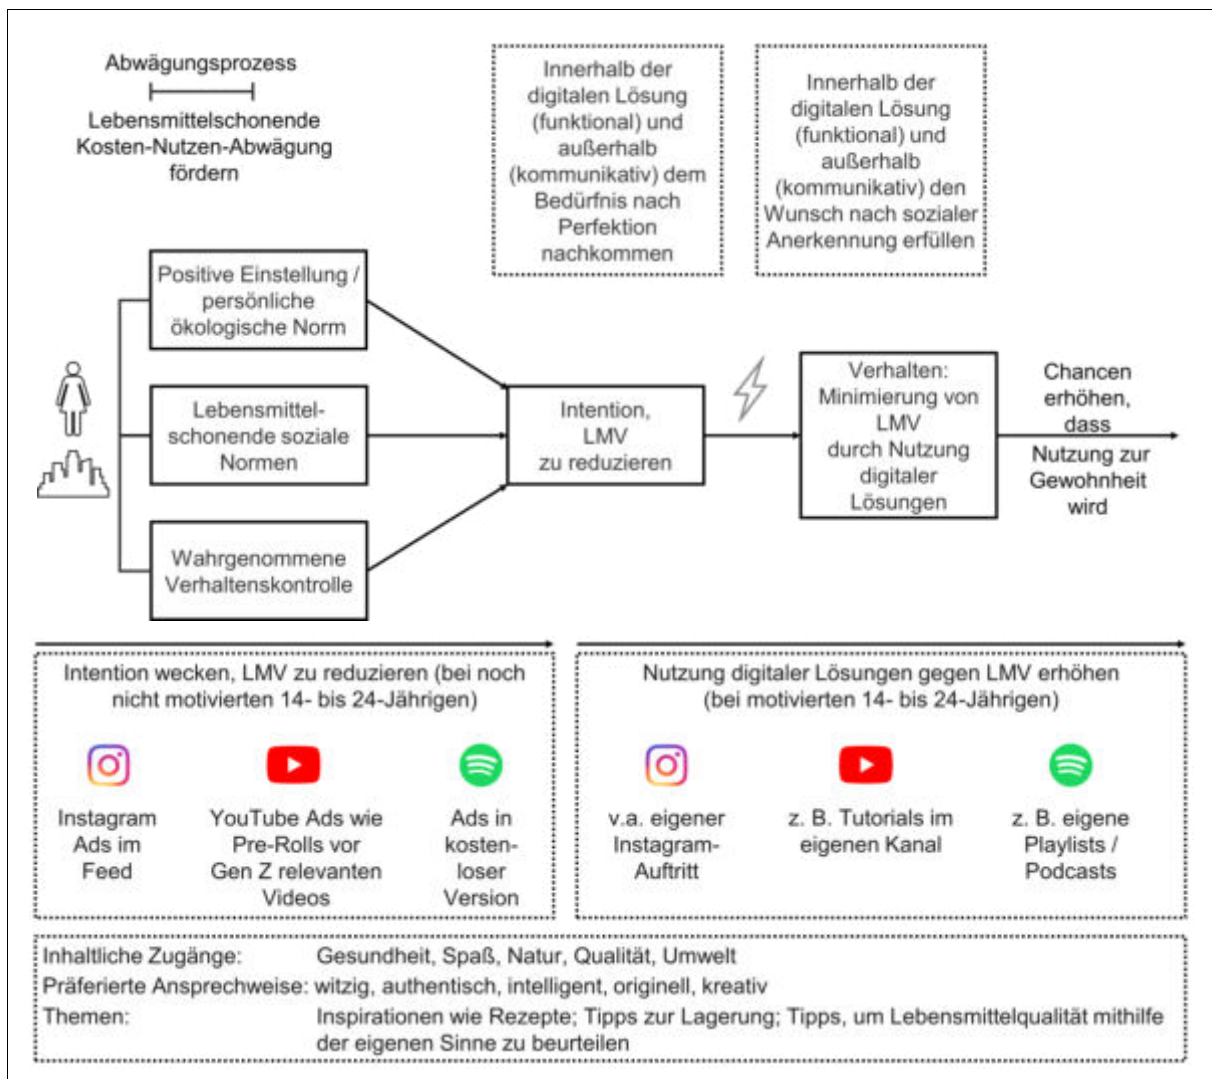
Abwägungsprozess

Lebensmittelschonende Kosten-Nutzen-Abwägung fördern

Innerhalb der digitalen Lösung (funktional) und außerhalb (kommunikativ) dem Bedürfnis nach Perfektion nachkommen

Innerhalb der digitalen Lösung (funktional) und außerhalb (kommunikativ) den Wunsch nach sozialer Anerkennung erfüllen

Positive Einstellung / persönliche ökologische Norm

Lebensmittelschonende soziale Normen

Wahrgenommene Verhaltenskontrolle

Intention, LMV zu reduzieren

Verhalten: Minimierung von LMV durch Nutzung digitaler Lösungen

Chancen erhöhen, dass Nutzung zur Gewohnheit wird

Intention wecken, LMV zu reduzieren (bei noch nicht motivierten 14- bis 24-Jährigen)

Instagram Ads im Feed

YouTube Ads wie Pre-Rolls vor Gen Z relevanten Videos

Ads in kostenloser Version

Nutzung digitaler Lösungen gegen LMV erhöhen (bei motivierten 14- bis 24-Jährigen)

v.a. eigener Instagram-Auftritt

z. B. Tutorials im eigenen Kanal

z. B. eigene Playlists / Podcasts

| | |
|---|---|
| Inhaltliche Zugänge: | Gesundheit, Spaß, Natur, Qualität, Umwelt |
| Präferierte Ansprechweise: | witzig, authentisch, intelligent, originell, kreativ |
| Themen: | Inspirationen wie Rezepte; Tipps zur Lagerung; Tipps, um Lebensmittelqualität mithilfe der eigenen Sinne zu beurteilen |